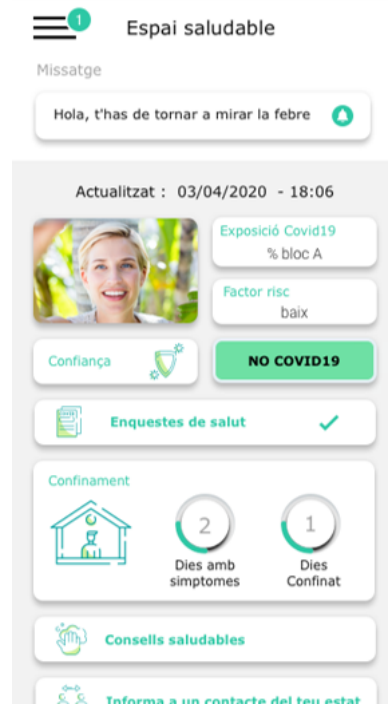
1

Espai saludable

Missatge

Hola, t'has de tornar a mirar la febre

Actualitzat : 03/04/2020 - 18:06

Exposició Covid19
% bloc A

Factor risc
baix

Confiança

NO COVID19

Enquestes de salut

Confinament

2
Dies amb simptomes

1
Dies Confinat

Consells saludables

Informa a un contacte del teu estat